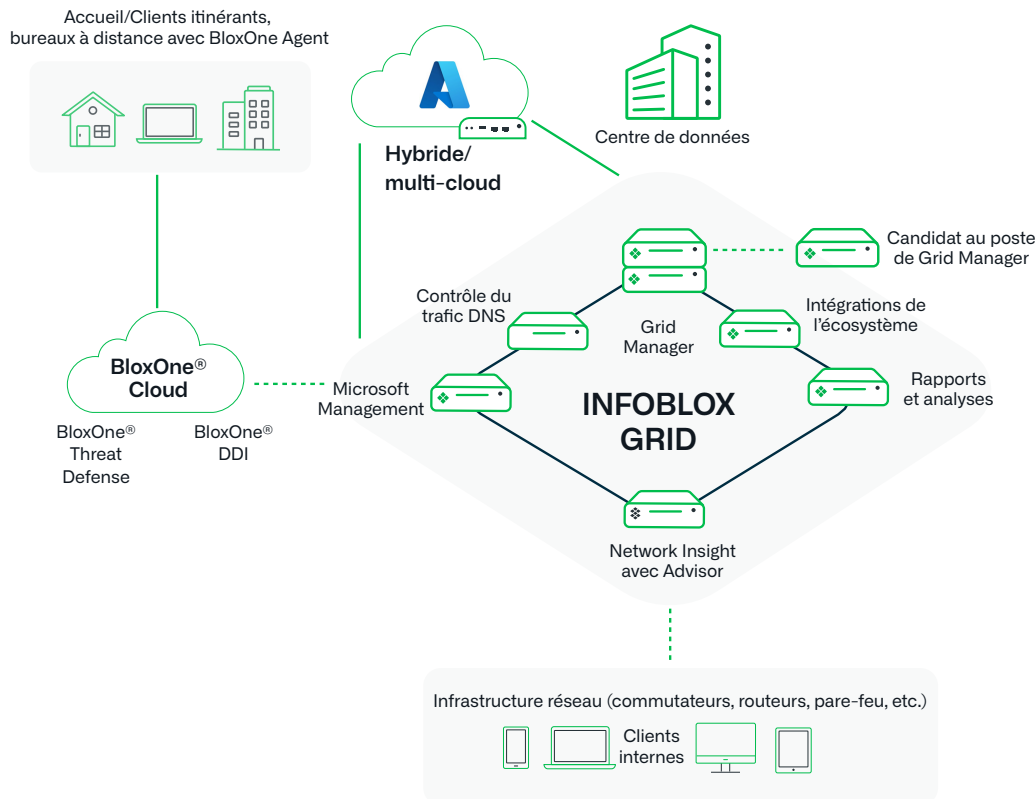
Accueil/Clients itinérants, bureaux à distance avec BloxOne Agent

Hybride/ multi-cloud

Centre de données

Candidat au poste de Grid Manager

Contrôle du trafic DNS

Grid Manager

Intégrations de l'écosystème

BloxOne® Cloud

Microsoft Management

INFOBLOX GRID

Rapports et analyses

BloxOne® Threat Defense

BloxOne® DDI

Network Insight avec Advisor

Infrastructure réseau (commutateurs, routeurs, pare-feu, etc.)

Clients internes